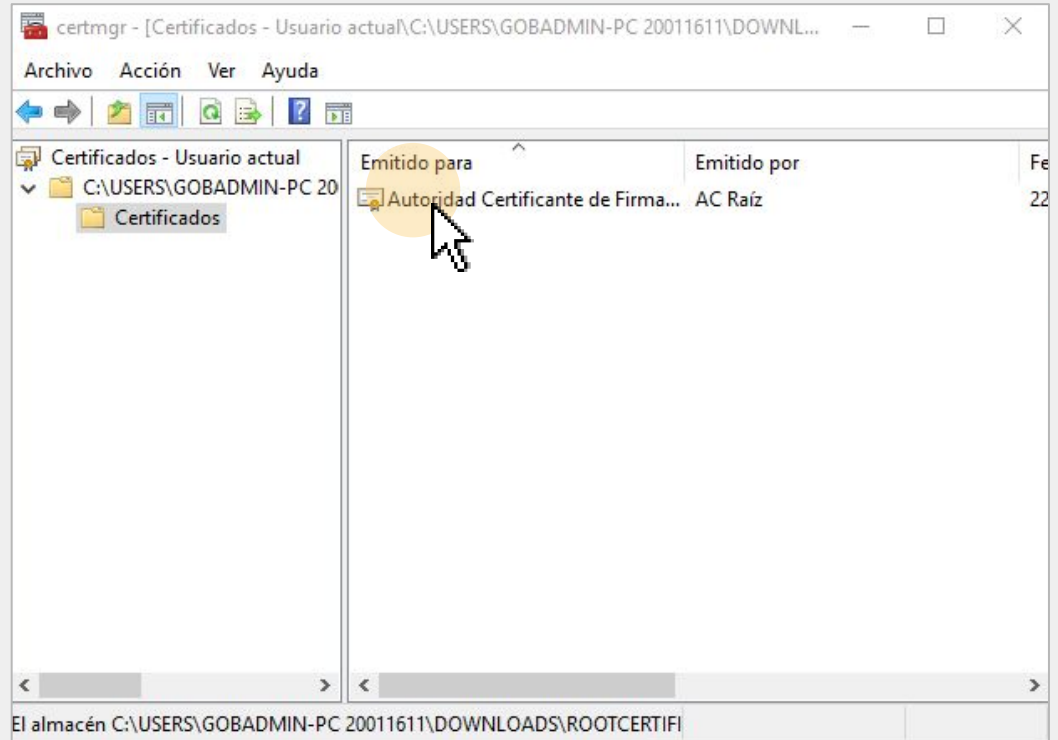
certmgr - [Certificados - Usuario actual\C:\USERS\GOBADMIN-PC 20011611\DOWNL...

Archivo Acción Ver Ayuda

Certificados - Usuario actual
C:\USERS\GOBADMIN-PC 20
Certificados

| Emitido para | Emitido por | Fe |
|---|---|---|
| Autoridad Certificante de Firma... | AC Raíz | 22 |

El almacén C:\USERS\GOBADMIN-PC 20011611\DOWNLOADS\ROOTCERTIFI